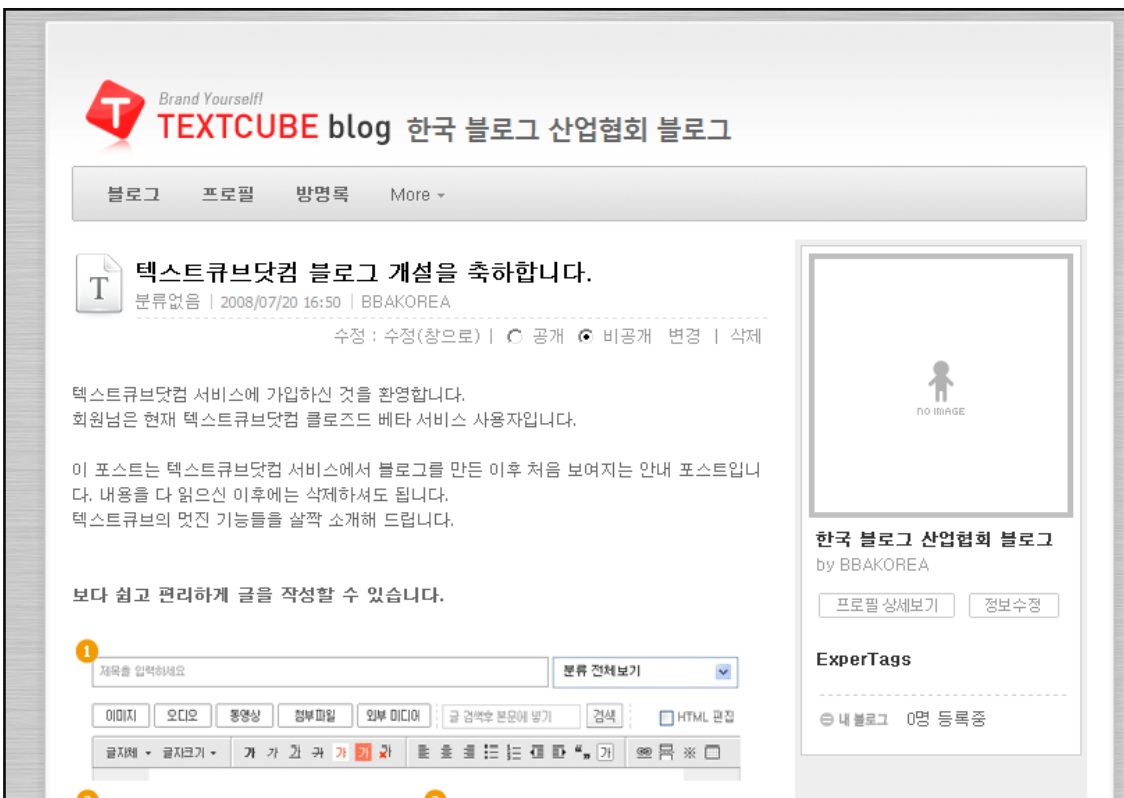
T Brand Yourself! TEXTCUBE blog 한국 블로그 산업협회 블로그

블로그 프로필 방명록 More

T 텍스트큐브닷컴 블로그 개설을 축하합니다.
분류없음 | 2008/07/20 16:50 | BBAKOREA

수정 : 수정(창으로) | 공개 비공개 변경 | 삭제

텍스트큐브닷컴 서비스에 가입하신 것을 환영합니다.
회원님은 현재 텍스트큐브닷컴 클로즈드 베타 서비스 사용자입니다.

이 포스트는 텍스트큐브닷컴 서비스에서 블로그를 만든 이후 처음 보여지는 안내 포스트입니다. 내용을 다 읽으신 이후에는 삭제하셔도 됩니다.
텍스트큐브의 멋진 기능들을 살짝 소개해 드립니다.

보다 쉽고 편리하게 글을 작성할 수 있습니다.

1
제목을 입력하세요 | 분류 전체보기
이미지 | 오디오 | 동영상 | 첨부파일 | 외부 미디어 | 글 검색후 본문에 넣기 | 검색 | HTML 편집
글자체 | 글자크기 | 가 가 가 가 가 가 가

NO IMAGE

한국 블로그 산업협회 블로그
by BBAKOREA

프로필 상세보기 | 정보수정

ExperTags

내 블로그 0명 등록중